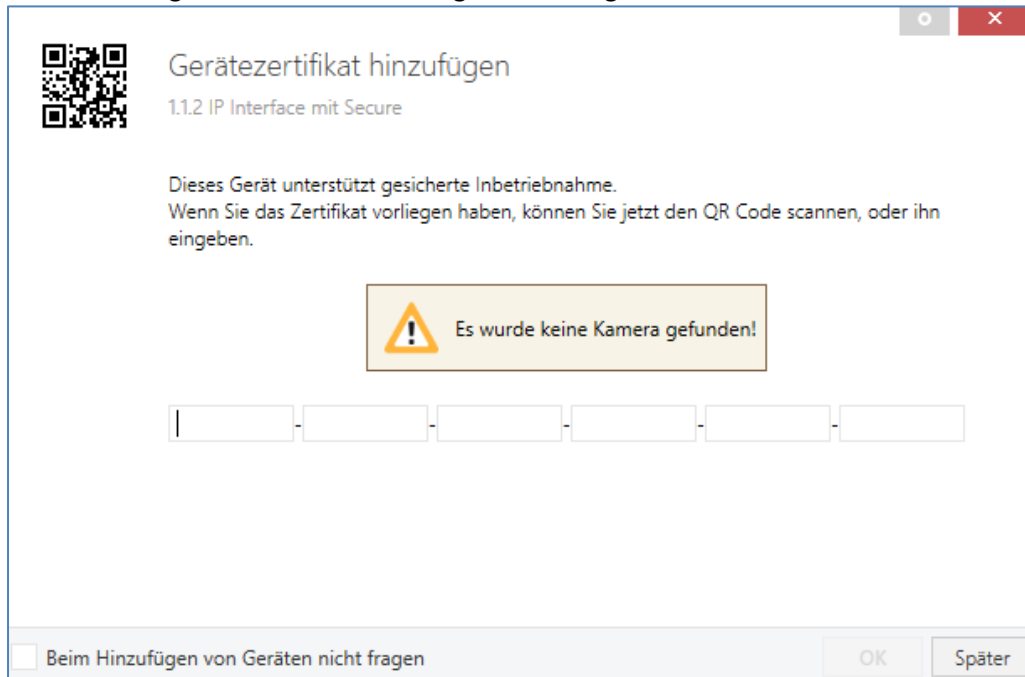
Gerätezertifikat hinzufügen

1.1.2 IP Interface mit Secure

Dieses Gerät unterstützt gesicherte Inbetriebnahme.
Wenn Sie das Zertifikat vorliegen haben, können Sie jetzt den QR Code scannen, oder ihn eingeben.

Es wurde keine Kamera gefunden!

- - - - -

Beim Hinzufügen von Geräten nicht fragen

OK

Später